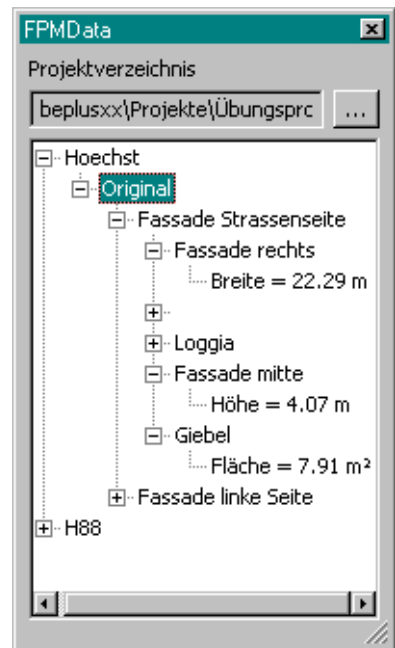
FPMData

Projektverzeichnis

beplusxx\Projekte\Übungsprc

...

Hoechst
Original
Fassade Strassenseite
Fassade rechts
Breite = 22.29 m
Loggia
Fassade mitte
Höhe = 4.07 m
Giebel
Fläche = 7.91 m²
Fassade linke Seite
H88